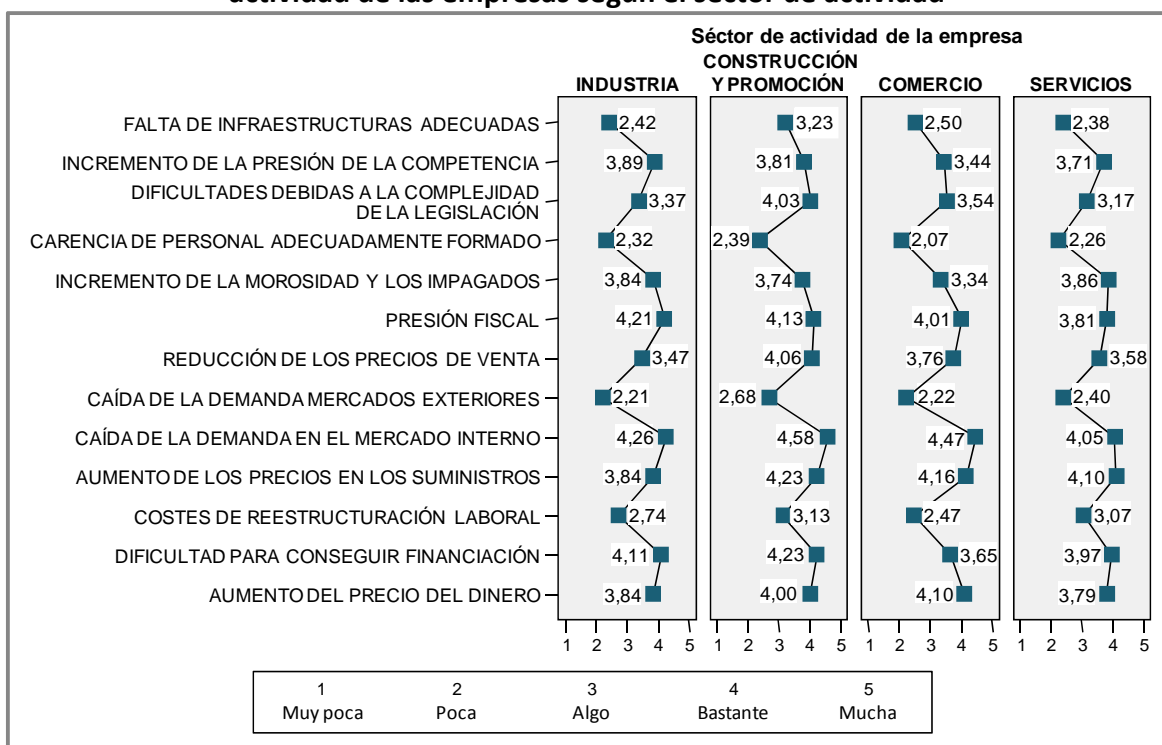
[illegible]

Séctor de actividad de la empresa

INDUSTRIA

CONSTRUCCIÓN Y PROMOCIÓN

COMERCIO

SERVICIOS

| | INDUSTRIA | CONSTRUCCIÓN Y PROMOCIÓN | COMERCIO | SERVICIOS |
|---|---|---|---|---|
| FALTA DE INFRAESTRUCTURAS ADECUADAS | 2,42 | 3,23 | 2,50 | 2,38 |
| INCREMENTO DE LA PRESIÓN DE LA COMPETENCIA | 3,89 | 3,81 | 3,44 | 3,71 |
| DIFICULTADES DEBIDAS A LA COMPLEJIDAD DE LA LEGISLACIÓN | 3,37 | 4,03 | 3,54 | 3,17 |
| CARENCIA DE PERSONAL ADECUADAMENTE FORMADO | 2,32 | 2,39 | 2,07 | 2,26 |
| INCREMENTO DE LA MOROSIDAD Y LOS IMPAGADOS | 3,84 | 3,74 | 3,34 | 3,86 |
| PRESIÓN FISCAL | 4,21 | 4,13 | 4,01 | 3,81 |
| REDUCCIÓN DE LOS PRECIOS DE VENTA | 3,47 | 4,06 | 3,76 | 3,58 |
| CAÍDA DE LA DEMANDA MERCADOS EXTERIORES | 2,21 | 2,68 | 2,22 | 2,40 |
| CAÍDA DE LA DEMANDA EN EL MERCADO INTERNO | 4,26 | 4,58 | 4,47 | 4,05 |
| AUMENTO DE LOS PRECIOS EN LOS SUMINISTROS | 3,84 | 4,23 | 4,16 | 4,10 |
| COSTES DE REESTRUCTURACIÓN LABORAL | 2,74 | 3,13 | 2,47 | 3,07 |
| DIFICULTAD PARA CONSEGUIR FINANCIACIÓN | 4,11 | 4,23 | 3,65 | 3,97 |
| AUMENTO DEL PRECIO DEL DINERO | 3,84 | 4,00 | 4,10 | 3,79 |

1 2 3 4 5 1 2 3 4 5 1 2 3 4 5 1 2 3 4 5

| 1 | 2 | 3 | 4 | 5 |
|---|---|---|---|---|
| Muy poca | Poca | Algo | Bastante | Mucha |